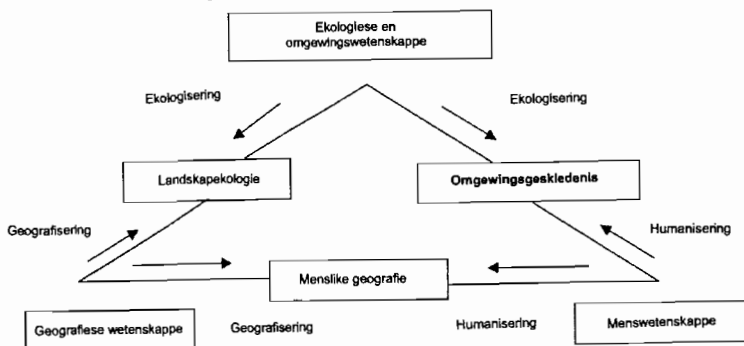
Ekologiese en omgewingswetenskappe

Ekologisering

Ekologisering

Landskapekologie

Omgewingsgeskiedenis

Geografisering

Humanisering

Menslike geografie

Geografiese wetenskappe

Geografisering

Humanisering

Menswetenskappe